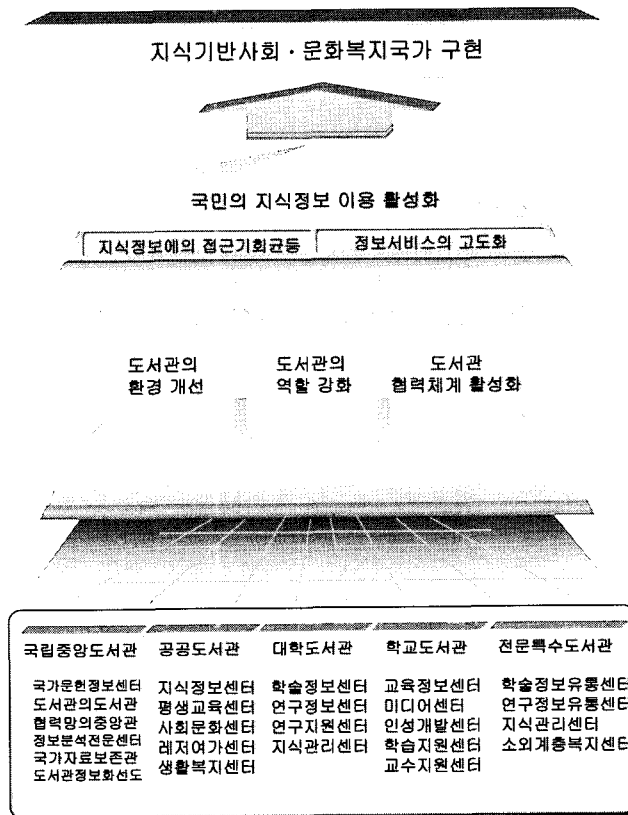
지식기반사회 · 문화복지국가 구현

국민의 지식정보 이용 활성화

지식정보에의 접근기회균등

정보서비스의 고도화

도서관의 환경 개선

도서관의 역할 강화

도서관 협력체계 활성화

| 국립중앙도서관 | 공공도서관 | 대학도서관 | 학교도서관 | 전문특수도서관 |
|---|---|---|---|---|
| 국가문헌정보센터 | 지식정보센터 | 학술정보센터 | 교육정보센터 | 학술정보유통센터 |
| 도서관의도서관 | 평생교육센터 | 연구정보센터 | 미디어센터 | 연구정보유통센터 |
| 협력망의중앙관 | 사회문화센터 | 연구지원센터 | 인성개발센터 | 지식관리센터 |
| 정보분석전문센터 | 레저여가센터 | 지식관리센터 | 학습지원센터 | 소외계층복지센터 |
| 국가자료보존관 | 생활복지센터 | | 교수지원센터 | |
| 도서관정보화선도 | | | | |